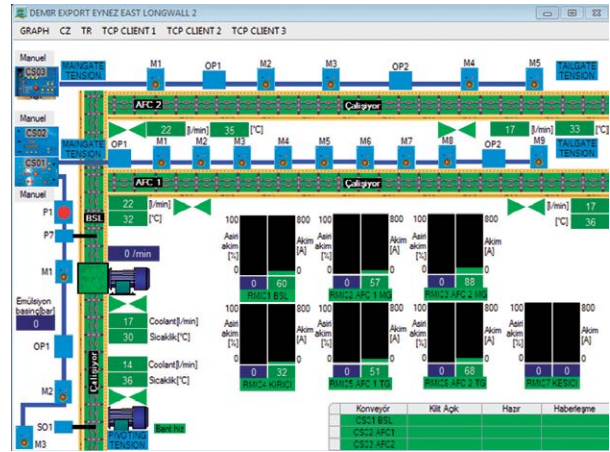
DEMIR EXPORT EYNEZ EAST LONGWALL 2

GRAPH CZ TR TCP CLIENT 1 TCP CLIENT 2 TCP CLIENT 3

Manuel
CS03
MAINGATE TENSION
M1 OP1 M2 M3 OP2 M4 M5
TAILGATE TENSION
AFC 2 Çalışıyor
22 [l/min] 35 [°C]
17 [l/min] 33 [°C]
CS02
Manuel
CS01
MAINGATE TENSION
OP1 M1 M2 M3 M4 M5 M6 M7 M8 OP2 M9
TAILGATE TENSION
AFC 1 Çalışıyor
Manuel
P1
22 [l/min]
32 [°C]
[l/min] 17
[°C] 36
P7
BSL
0 /min
M1
Emülsiyon basinç[bar]
0
OP1
M2
SO1
M3
Çalışıyor
17 Coolant[l/min]
30 Sicaklik[°C]
14 Coolant[l/min]
36 Sicaklik[°C]
Bant hız
PIVOTING TENSION

100 Aşiri akim [%] 0 | 800 Akim [A] 0
0 | 60 RMC1 BSL
100 Aşiri akim [%] 0 | 800 Akim [A] 0
0 | 57 RMC2 AFC 1 MG
100 Aşiri akim [%] 0 | 800 Akim [A] 0
0 | 88 RMC3 AFC 2 MG
100 Aşiri akim [%] 0 | 800 Akim [A] 0
0 | 32 RMC4 KIRICI
100 Aşiri akim [%] 0 | 800 Akim [A] 0
0 | 51 RMC5 AFC 1 TG
100 Aşiri akim [%] 0 | 800 Akim [A] 0
0 | 68 RMC6 AFC 2 TG
100 Aşiri akim [%] 0 | 800 Akim [A] 0
0 | 0 RMC7 KESICI

| Konveyör | Kilit Açık | Hazır | Haberleşme |
|---|---|---|---|
| CSC1 BSL | | | |
| CSC2 AFC1 | | | |
| CSC3 AFC2 | | | |